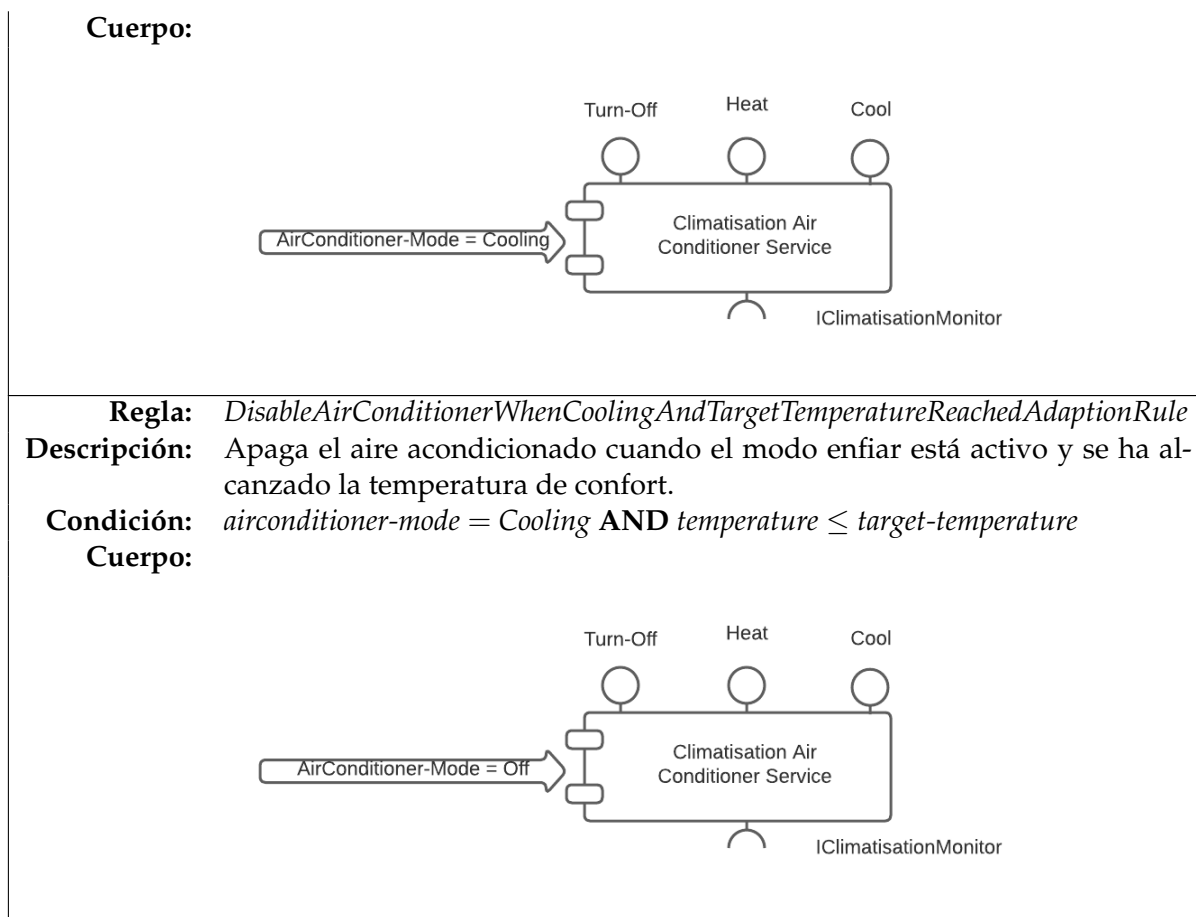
**Cuerpo:**

Turn-Off Heat Cool

AirConditioner-Mode = Cooling

Climatisation Air Conditioner Service

IClimatisationMonitor

**Regla:** *DisableAirConditionerWhenCoolingAndTargetTemperatureReachedAdaptionRule*

**Descripción:** Apaga el aire acondicionado cuando el modo enfiar está activo y se ha alcanzado la temperatura de confort.

**Condición:** *airconditioner-mode* $=$ *Cooling* **AND** *temperature* $\leq$ *target-temperature*

**Cuerpo:**

Turn-Off Heat Cool

AirConditioner-Mode = Off

Climatisation Air Conditioner Service

IClimatisationMonitor